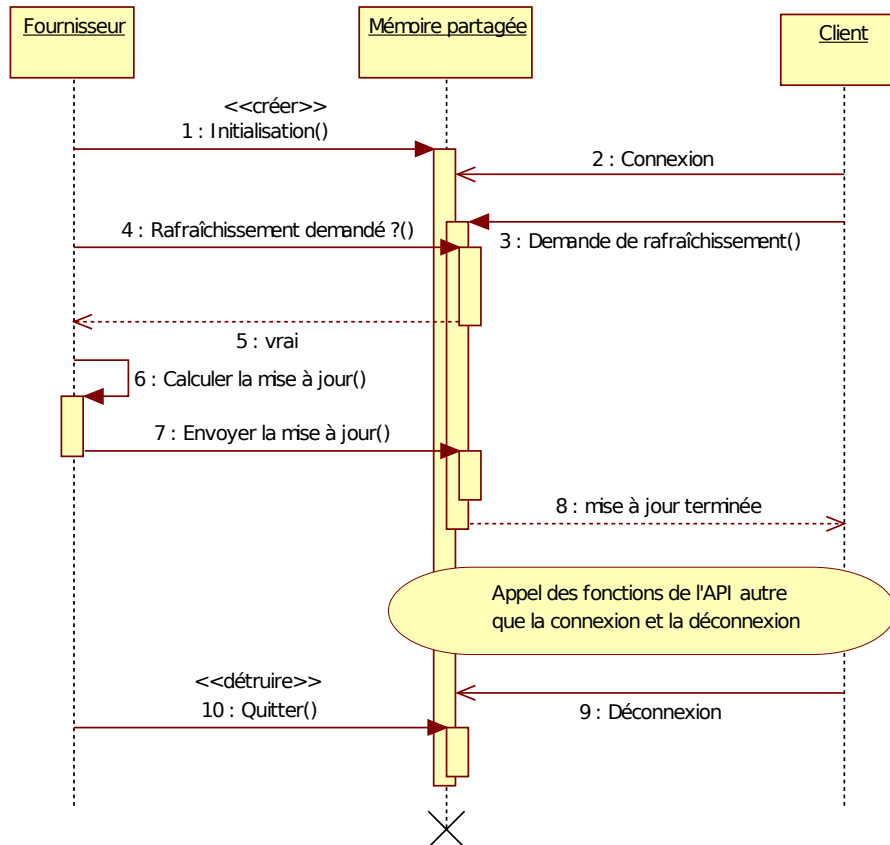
Fournisseur

Mémoire partagée

Client

<<créer>>
1 : Initialisation()

2 : Connexion

4 : Rafraîchissement demandé ?()

3 : Demande de rafraîchissement()

5 : vrai

6 : Calculer la mise à jour()

7 : Envoyer la mise à jour()

8 : mise à jour terminée

Appel des fonctions de l'API autre que la connexion et la déconnexion

<<détruire>>
10 : Quitter()

9 : Déconnexion